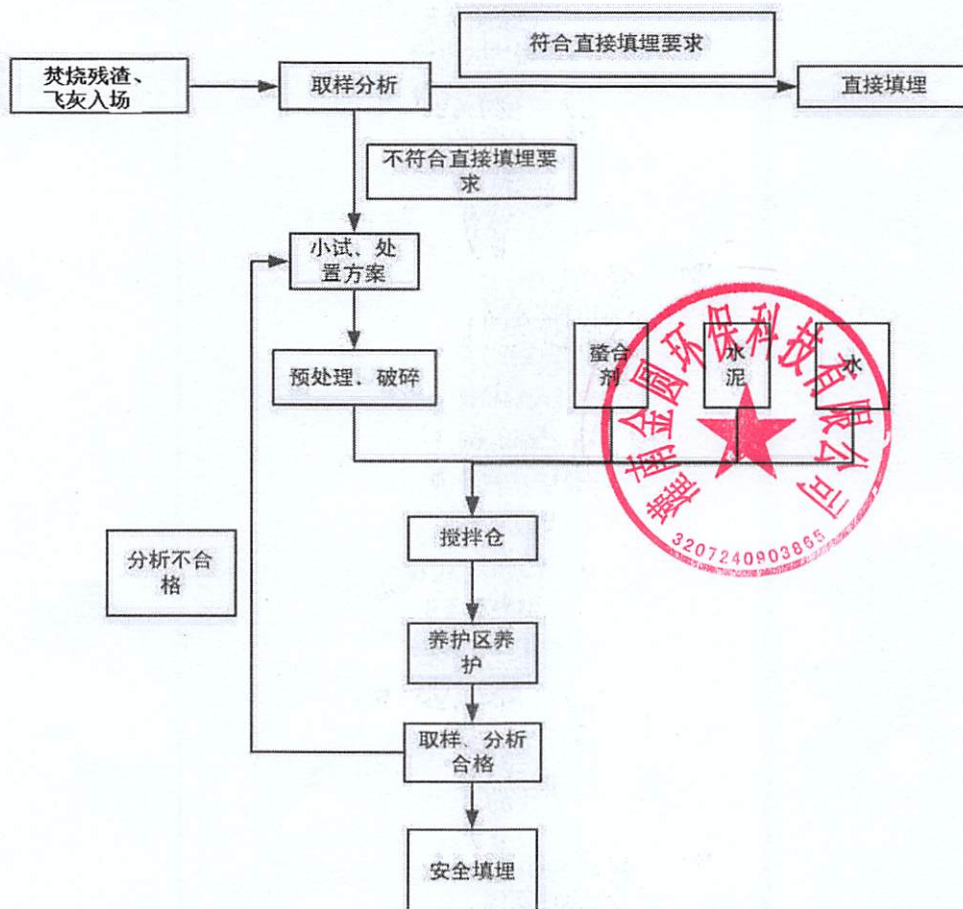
符合直接填埋要求

焚烧残渣、飞灰入场

取样分析

直接填埋

不符合直接填埋要求

小试、处置方案

预处理、破碎

螯合剂

水泥

水

搅拌仓

分析不合格

养护区养护

取样、分析合格

安全填埋

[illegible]南金圆环保科技有限公司

3207240903865